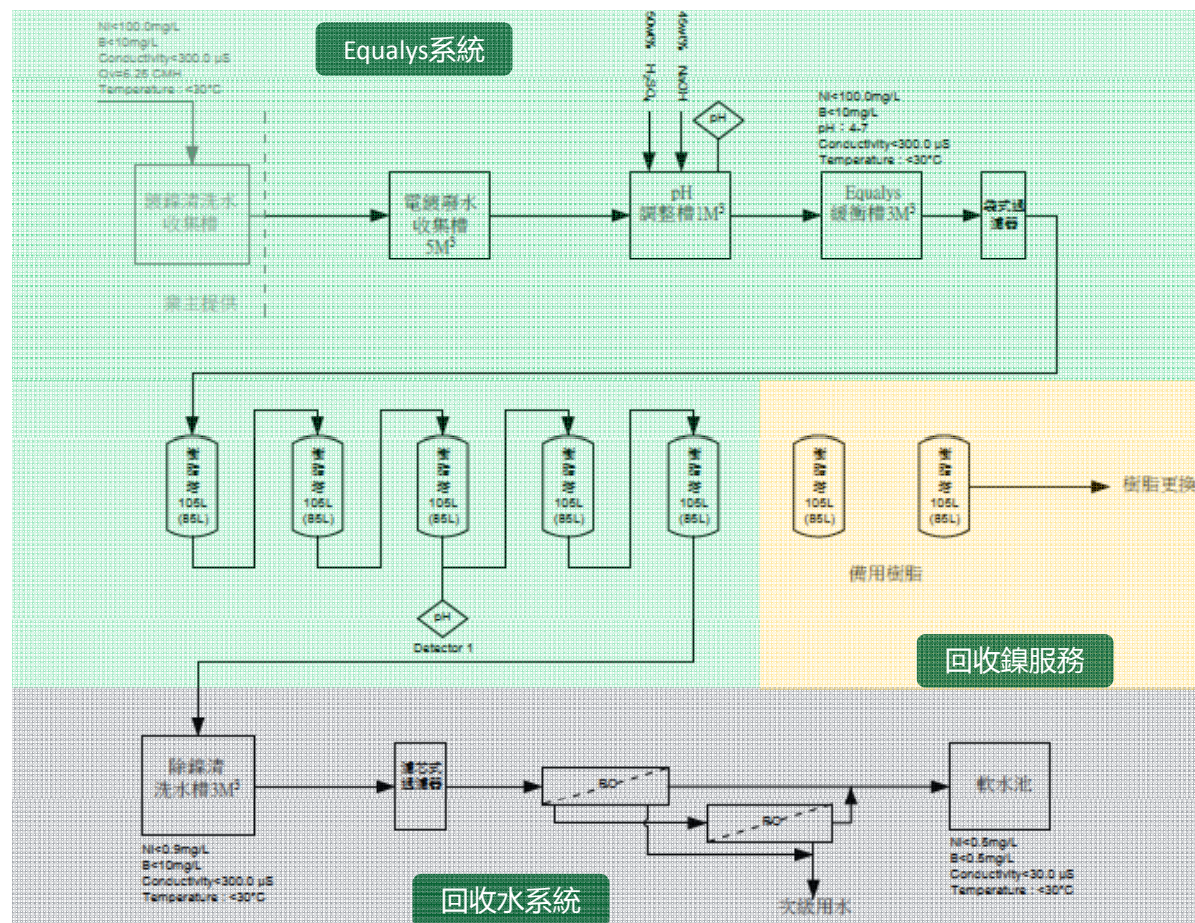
Ni<100.0mg/L
B<10mg/L
Conductivity<300.0 µS
Q=6.25 CMH
Temperature : <30°C

Equalys系統

50wt% $H_2SO_4$

45wt% NaOH

pH

Ni<100.0mg/L
B<10mg/L
pH : 4-7
Conductivity<300.0 µS
Temperature : <30°C

鍍鎳清洗水收集槽

業主提供

電鍍廢水收集槽 $5M^3$

pH 調整槽$1M^3$

Equalys 緩衝槽$3M^3$

袋式過濾器

螯脂塔 105L (85L)

螯脂塔 105L (85L)

螯脂塔 105L (85L)

螯脂塔 105L (85L)

螯脂塔 105L (85L)

pH

Detector 1

螯脂塔 105L (85L)

螯脂塔 105L (85L)

樹脂更換

備用樹脂

回收鎳服務

除鎳清洗水槽$3M^3$

濾芯式過濾器

RO

RO

軟水池

Ni<0.9mg/L
B<10mg/L
Conductivity<300.0 µS
Temperature : <30°C

回收水系統

次級用水

Ni<0.5mg/L
B<0.5mg/L
Conductivity<30.0 µS
Temperature : <30°C